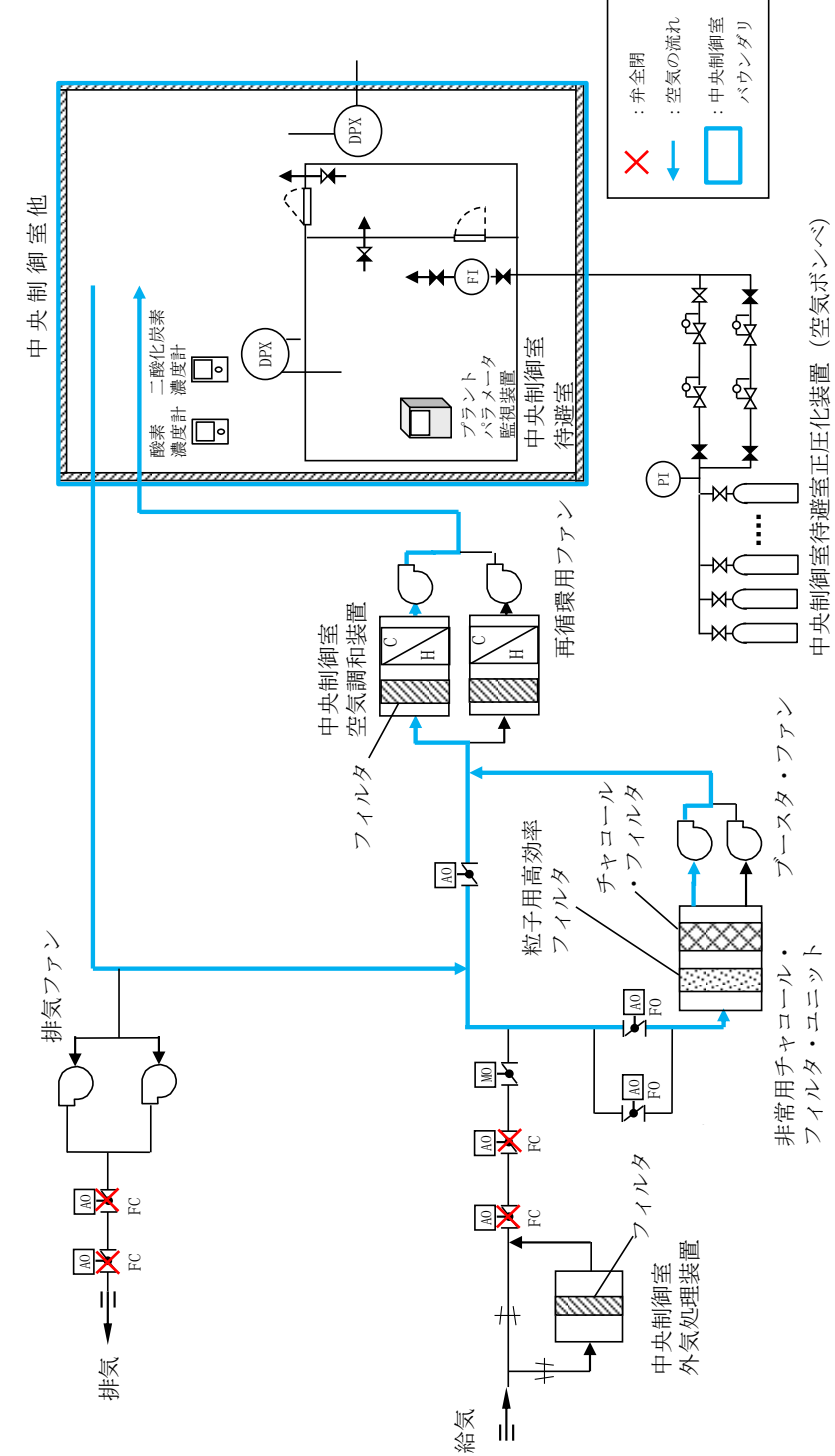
中央制御室他

：弁全閉
：空気の流れ
：中央制御室バウンダリ

DPX

DPX

酸素濃度計

二酸化炭素濃度計

FI

プラントパラメータ監視装置

中央制御室待避室

PI

中央制御室待避室正圧化装置（空気ボンベ）

排気ファン

中央制御室空気調和装置

C
H
C
H

再循環用ファン

フィルタ

AO

チャコール・フィルタ

粒子用高効率フィルタ

ブースタ・ファン

AO FO

AO FO

非常用チャコール・フィルタ・ユニット

MO

AO FC

AO FC

AO FC

AO FC

フィルタ

中央制御室外気処理装置

排気

給気